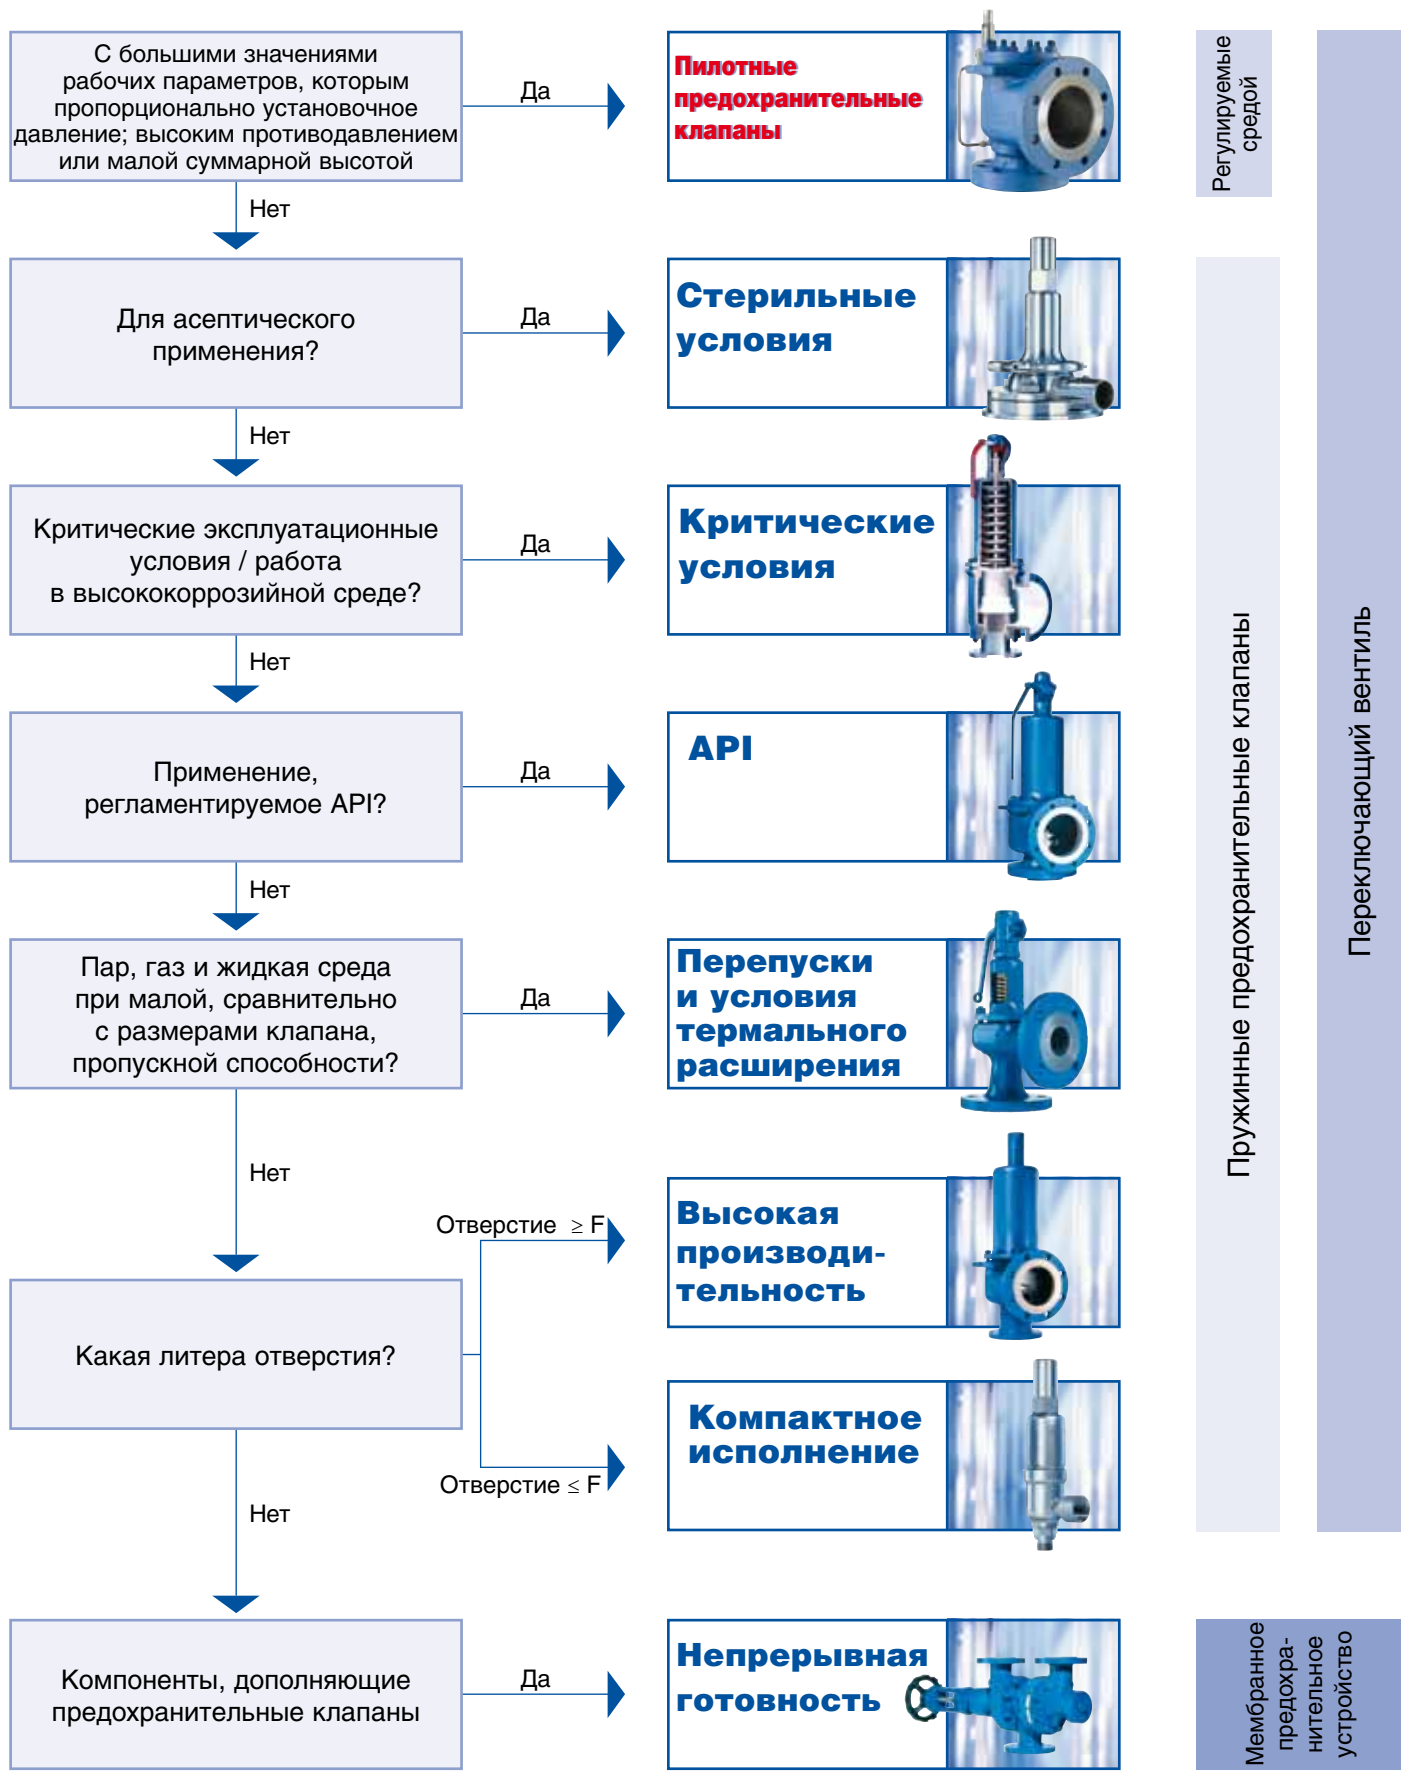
С большими значениями рабочих параметров, которым пропорционально установочное давление; высоким противодавлением или малой суммарной высотой

Да

Пилотные предохранительные клапаны

Нет

Для асептического применения?

Да

Стерильные условия

Нет

Критические эксплуатационные условия / работа в высококоррозийной среде?

Да

Критические условия

Нет

Применение, регламентируемое API?

Да

API

Нет

Пар, газ и жидкая среда при малой, сравнительно с размерами клапана, пропускной способности?

Да

Перепуски и условия термального расширения

Нет

Отверстие $\geq$ F

Высокая производи-тельность

Какая литера отверстия?

Компактное исполнение

Отверстие $\leq$ F

Нет

Компоненты, дополняющие предохранительные клапаны

Да

Непрерывная готовность

Регулируемые средой

Пружинные предохранительные клапаны

Переключающий вентиль

Мембранное предохра-нительное устройство